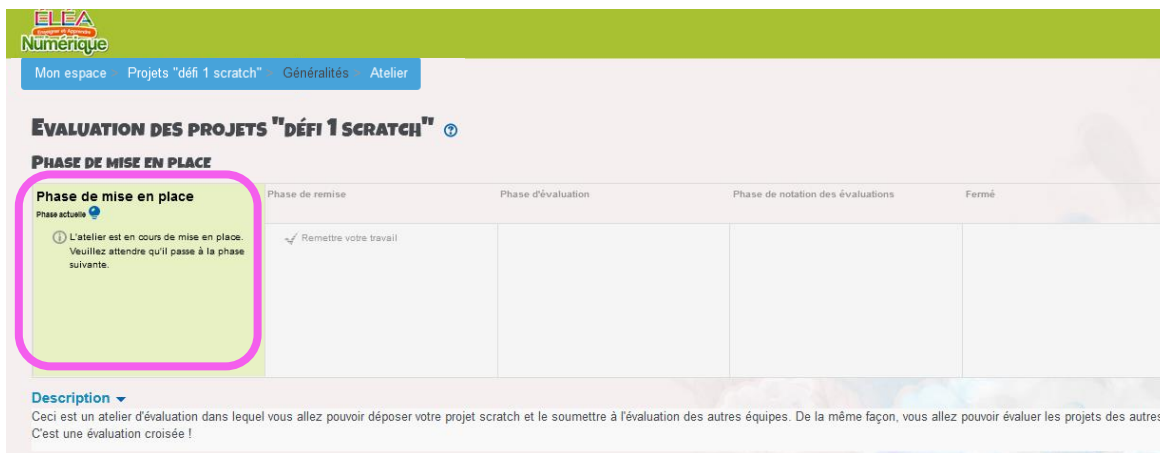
ÉLÉA
Enseigner et Apprendre
Numérique

Mon espace > Projets "défi 1 scratch" > Généralités > Atelier

Evaluation des projets "défi 1 scratch"

Phase de mise en place

| Phase de mise en place<br>Phase actuelle | Phase de remise | Phase d'évaluation | Phase de notation des évaluations | Fermé |
|---|---|---|---|---|
| L'atelier est en cours de mise en place. Veuillez attendre qu'il passe à la phase suivante. | Remettre votre travail | | | |

Description

Ceci est un atelier d'évaluation dans lequel vous allez pouvoir déposer votre projet scratch et le soumettre à l'évaluation des autres équipes. De la même façon, vous allez pouvoir évaluer les projets des autres
C'est une évaluation croisée !